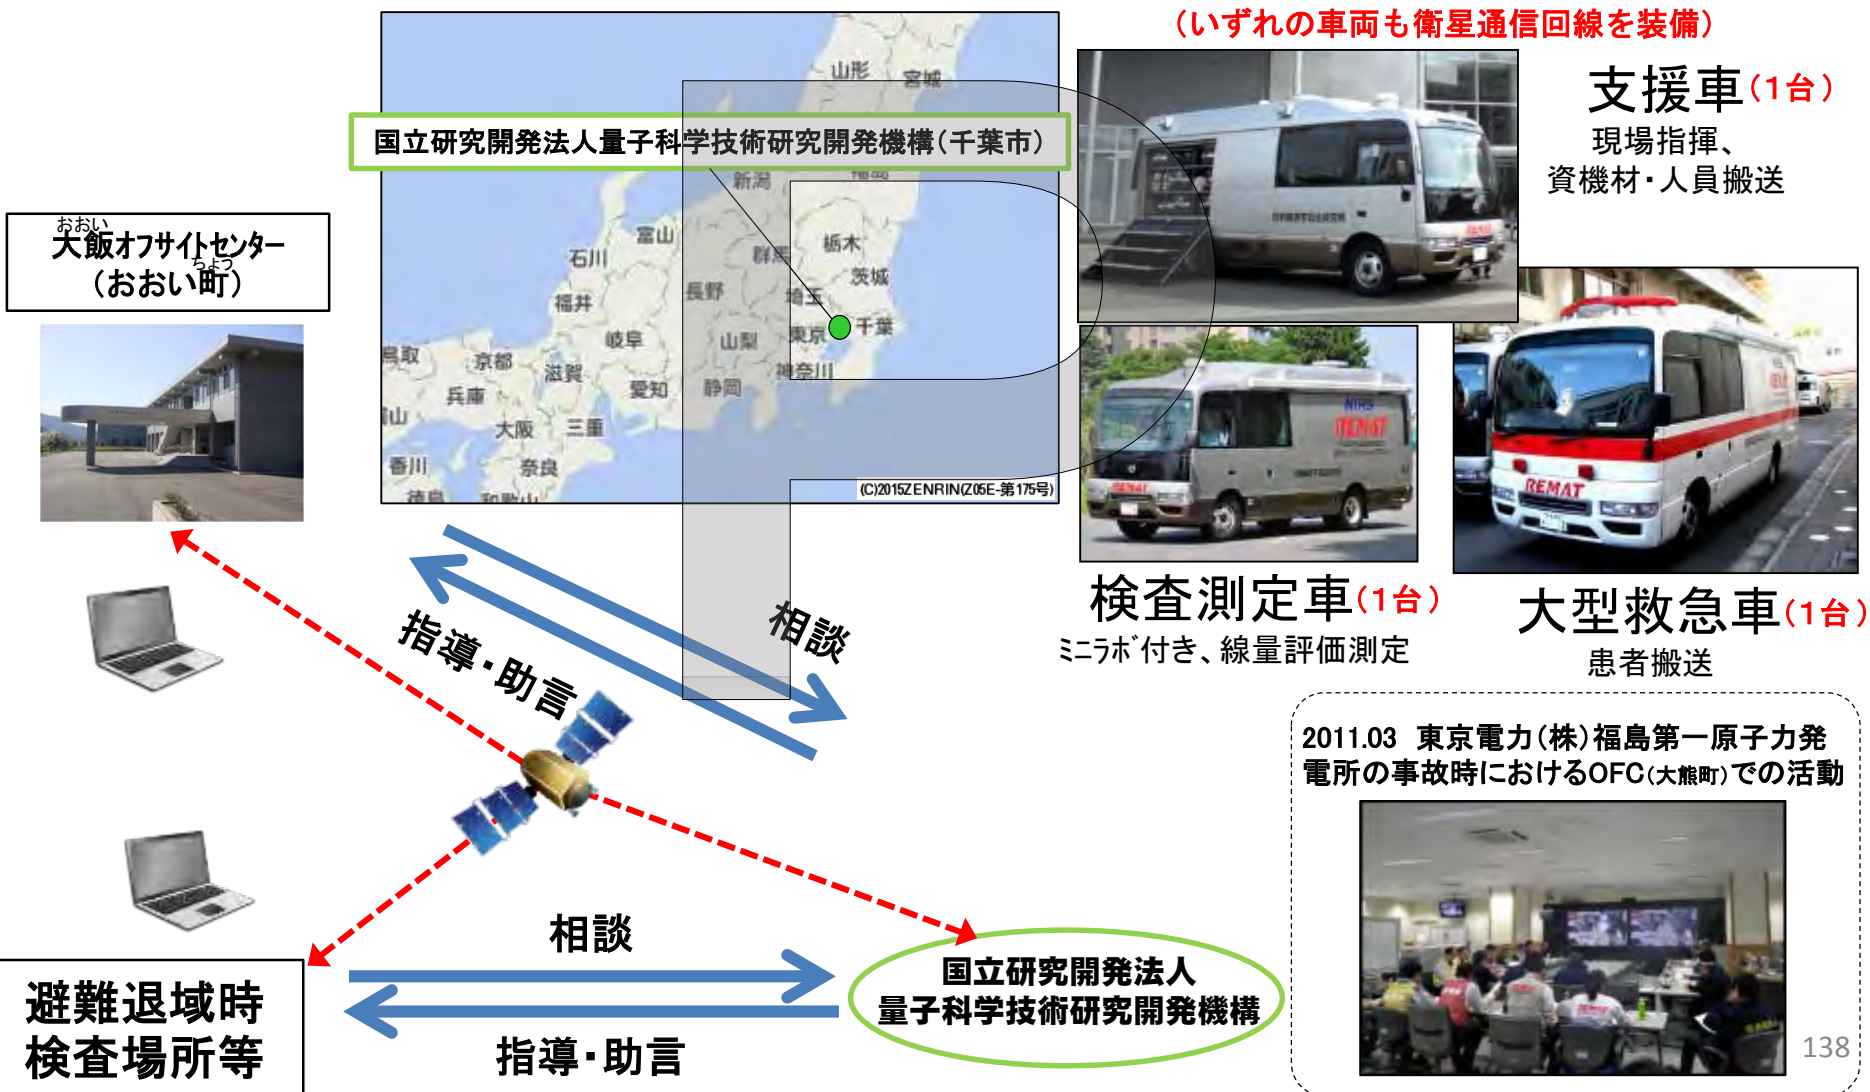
（いずれの車両も衛星通信回線を装備）

国立研究開発法人量子科学技術研究開発機構（千葉市）

山形 宮城 新潟 富山 石川 福井 長野 群馬 栃木 茨城 埼玉 東京 千葉 神奈川 山梨 岐阜 静岡 愛知 滋賀 京都 兵庫 大阪 三重 奈良 鳥取 香川 徳島 和歌山

(C)2015ZENRIN(Z05E-第175号)

支援車（1台）
現場指揮、
資機材・人員搬送

検査測定車（1台）
ミニラボ付き、線量評価測定

大型救急車（1台）
患者搬送

おおい
大飯オフサイトセンター
（おおい町）
ちょう

指導・助言

相談

相談

指導・助言

避難退域時
検査場所等

国立研究開発法人
量子科学技術研究開発機構

2011.03 東京電力（株）福島第一原子力発電所の事故時におけるOFC（大熊町）での活動

138